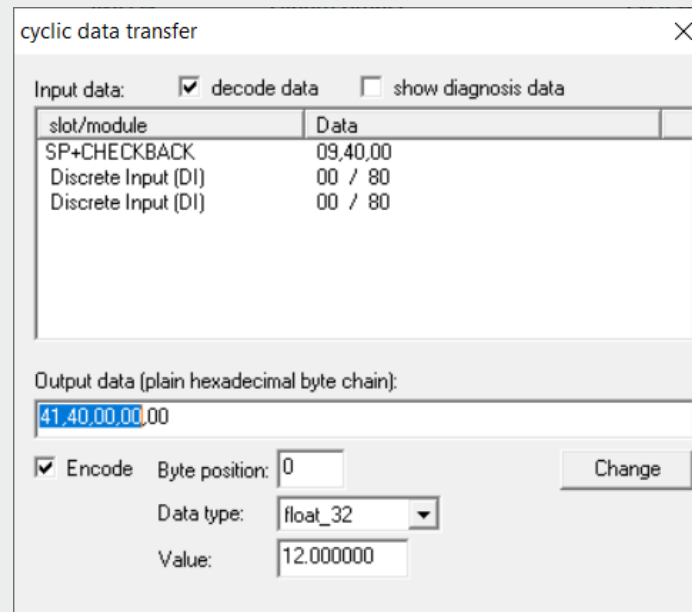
cyclic data transfer

Input data: decode data show diagnosis data

| slot/module | Data |
|---|---|
| SP+CHECKBACK | 09,40,00 |
| Discrete Input (DI) | 00 / 80 |
| Discrete Input (DI) | 00 / 80 |

Output data (plain hexadecimal byte chain):

41,40,00,00,00

Encode Byte position: 0 Change

Data type: float_32

Value: 12.000000